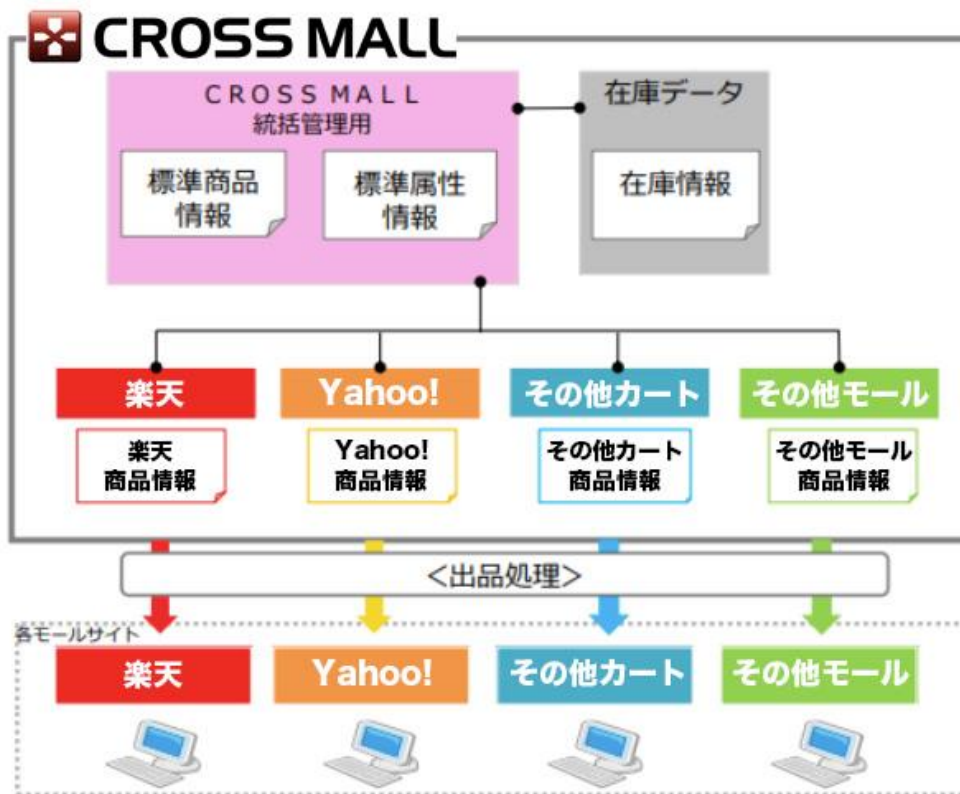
CROSS MALL

CROSS MALL
統括管理用

標準商品情報

標準属性情報

在庫データ

在庫情報

楽天

Yahoo!

その他カート

その他モール

楽天
商品情報

Yahoo!
商品情報

その他カート
商品情報

その他モール
商品情報

<出品処理>

各モールサイト

楽天

Yahoo!

その他カート

その他モール